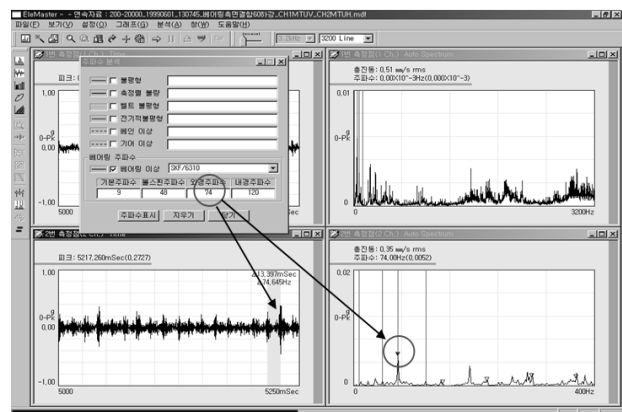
EleMaster - - 연속자료 : 200-20000_19990601_130745_베어링측면결함6081강_CH1MTUV_CH2MTUH.mdf

파일(F) 보기(V) 설정(O) 그래프(G) 분석(A) 창(W) 도움말(H)

3.2kHz 3200 Line

1번 측정점(1 Ch.) Time

피크 : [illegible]

0-PK g

0.00

-1.00

5000

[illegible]Sec

주파수 분석

불평형

축정렬 불량

벨트 불평형

전기적불평형

베인 이상

기어 이상

베어링 주파수

베어링 이상 SKF/6310

| 기본주파수 | 볼스핀주파수 | 외륜주파수 | 내륜주파수 |
|---|---|---|---|
| 9 | 48 | 74 | 120 |

주파수표시 지우기 닫기

1번 측정점(1 Ch.) Auto Spectrum

총진동 : 0.51 ㎜/s rms

주파수 : 0.00(X10^-3Hz(0.000X10^-3)

0.01

0-PK g

0

3200Hz

2번 측정점(2 Ch.) Time

피크 : 5217,260mSec(0.2727)

1.00

ΔT3.397mSec

Δf:74.645Hz

0-PK g

0.00

-1.00

5000

5250mSec

2번 측정점(2 Ch.) Auto Spectrum

총진동 : 0.35 ㎜/s rms

주파수 : 74.00Hz(0.0052)

0.02

0-PK g

0

400Hz